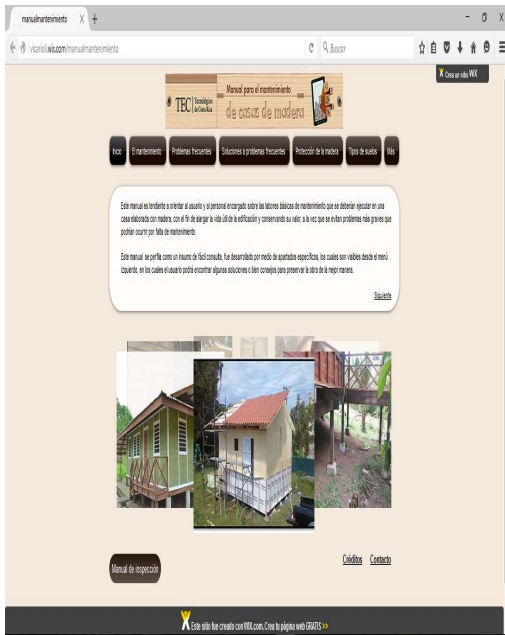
manualmantenimiento X +

vicanolwix.com/manualmantenimiento

Buscar

Crea un sitio WIX

TEC Tecnológico de Costa Rica

Manual para el mantenimiento de casas de madera

Inicio El mantenimiento Problemas frecuentes Soluciones a problemas frecuentes Protección de la madera Tipos de suelos Más

Este manual es tendiente a orientar al usuario y al personal encargado sobre las labores básicas de mantenimiento que se deberían ejecutar en una casa elaborada con madera, con el fin de alargar la vida útil de la edificación y conservando su valor, a la vez que se evitan problemas más graves que podrían ocurrir por falta de mantenimiento.

Este manual se perfila como un insumo de fácil consulta, fue desarrollado por medio de apartados específicos, los cuales son visibles desde el menú izquierdo, en los cuales el usuario podrá encontrar algunas soluciones o bien consejos para preservar la obra de la mejor manera.

Siguiente

Manual de inspección

Créditos Contacto

Este sitio fue creado con WIX.com. Crea tu página web GRATIS >>